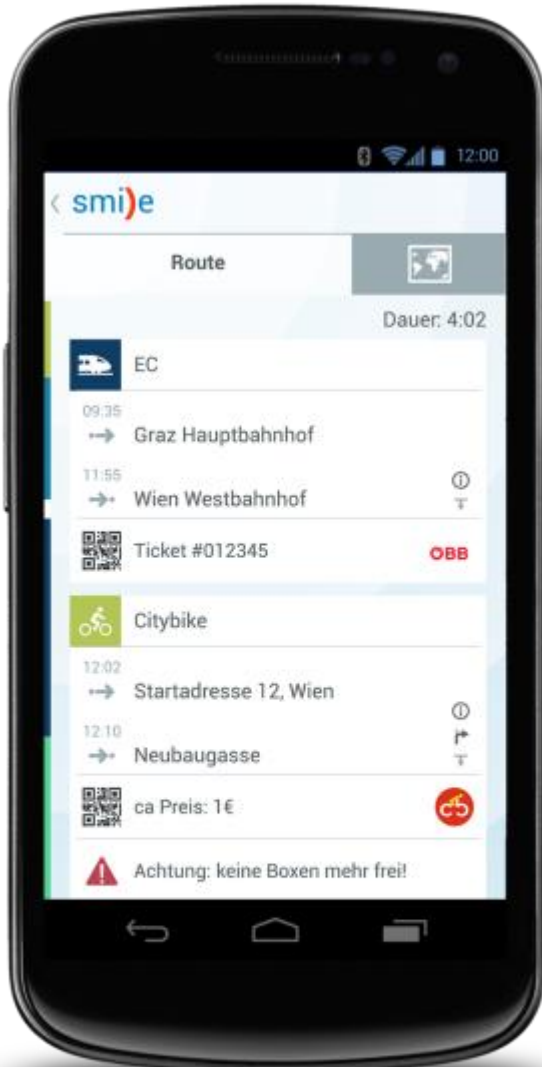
12:00

smi)e

Route

Dauer: 4:02

EC

09:35
Graz Hauptbahnhof

11:55
Wien Westbahnhof

Ticket #012345

ÖBB

Citybike

12:02
Startadresse 12, Wien

12:10
Neubaugasse

ca Preis: 1€

Achtung: keine Boxen mehr frei!